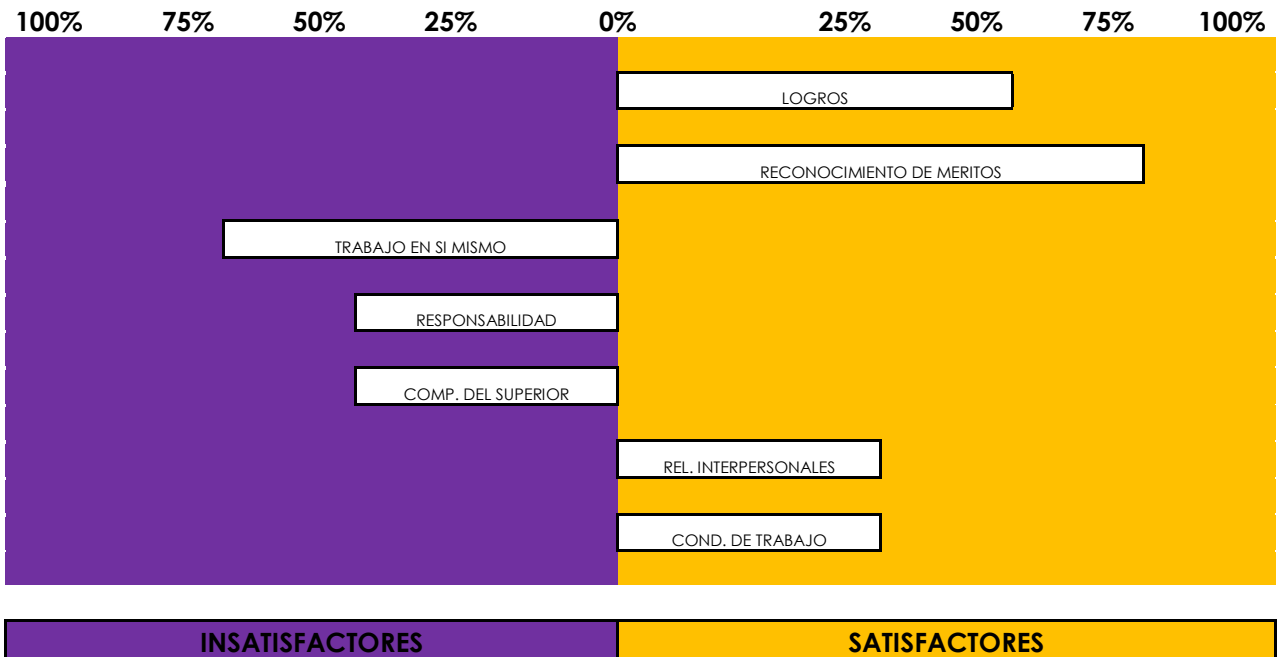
100% 75% 50% 25% 0% 25% 50% 75% 100%

LOGROS

RECONOCIMIENTO DE MERITOS

TRABAJO EN SI MISMO

RESPONSABILIDAD

COMP. DEL SUPERIOR

REL. INTERPERSONALES

COND. DE TRABAJO

INSATISFACTORES

SATISFACTORES